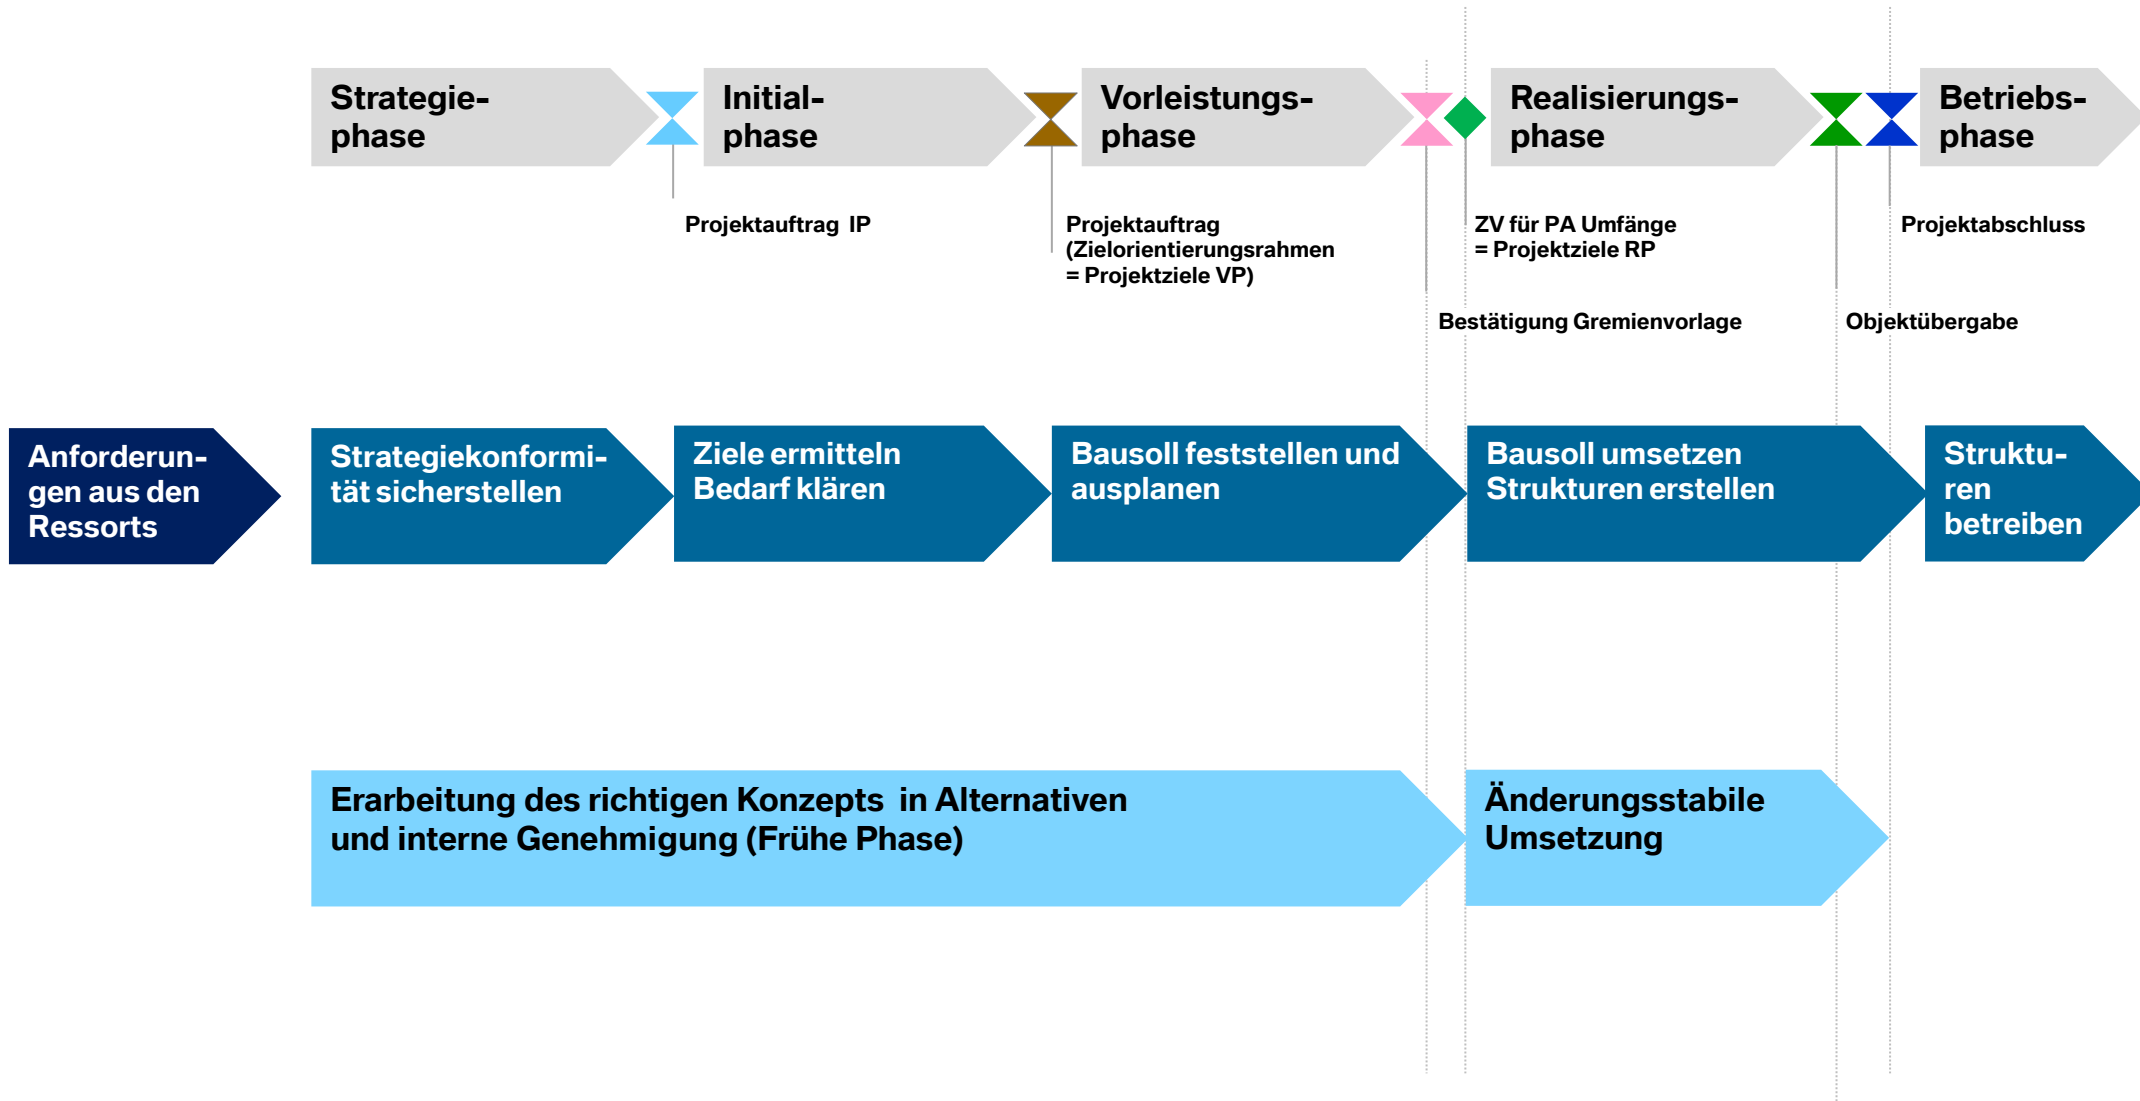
Strategiephase

Initialphase

Vorleistungsphase

Realisierungsphase

Betriebsphase

Projektauftrag IP

Projektauftrag (Zielorientierungsrahmen = Projektziele VP)

ZV für PA Umfänge = Projektziele RP

Projektabschluss

Bestätigung Gremienvorlage

Objektübergabe

Anforderungen aus den Ressorts

Strategiekonformität sicherstellen

Ziele ermitteln Bedarf klären

Bausoll feststellen und ausplanen

Bausoll umsetzen Strukturen erstellen

Strukturen betreiben

Erarbeitung des richtigen Konzepts in Alternativen und interne Genehmigung (Frühe Phase)

Änderungsstabile Umsetzung